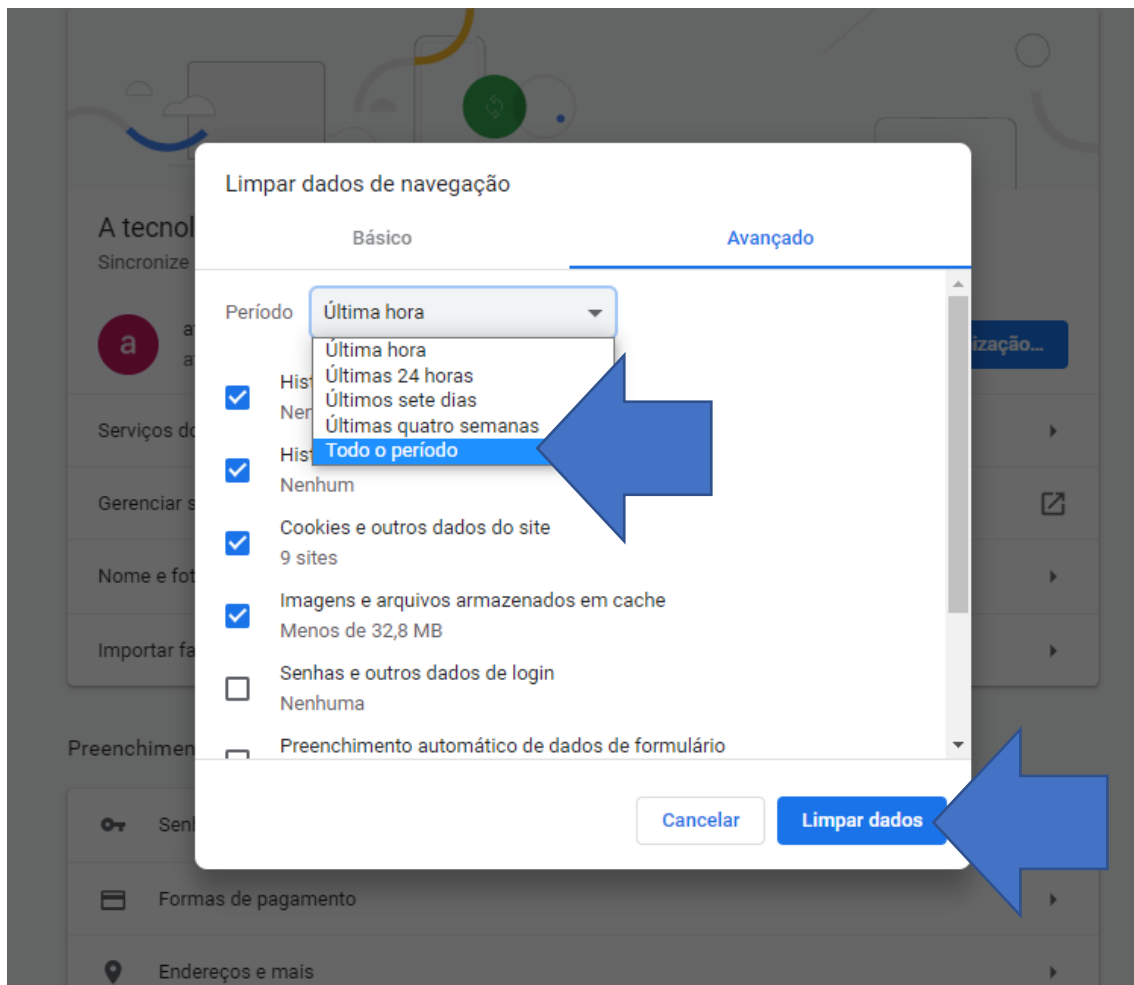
A tecnol
Sincronize

a

ização...

Serviços do

Gerenciar s

Nome e fot

Importar fa

Preenchimen

Senh

Formas de pagamento

Endereços e mais

Limpar dados de navegação

Básico

Avançado

Período

Última hora

Última hora
Últimas 24 horas
Últimos sete dias
Últimas quatro semanas
Todo o período

Hist
Nenh

Hist
Nenhum

Cookies e outros dados do site
9 sites

Imagens e arquivos armazenados em cache
Menos de 32,8 MB

Senhas e outros dados de login
Nenhuma

Preenchimento automático de dados de formulário

Cancelar

Limpar dados